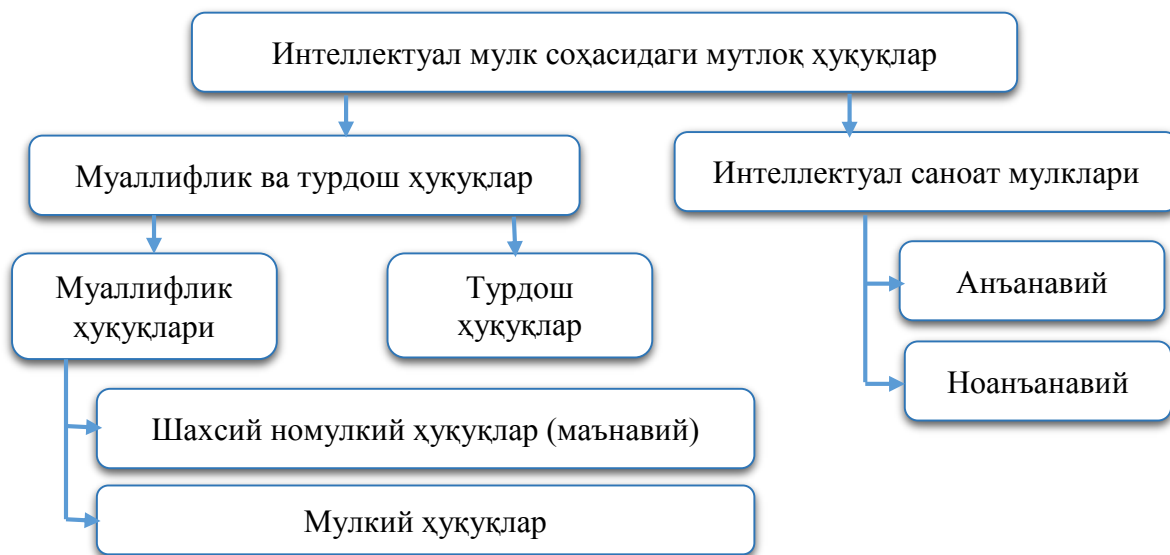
Интеллектуал мулк соҳасидаги мутлоқ ҳуқуқлар

Муаллифлик ва турдош ҳуқуқлар

Интеллектуал саноат мулклари

Муаллифлик ҳуқуқлари

Турдош ҳуқуқлар

Анъанавий

Ноанъанавий

Шахсий номулкий ҳуқуқлар (маънавий)

Мулкий ҳуқуқлар